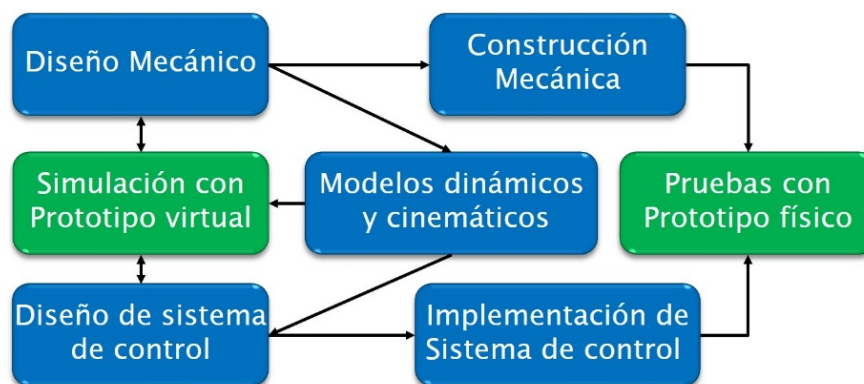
Diseño Mecánico

Construcción Mecánica

Simulación con Prototipo virtual

Modelos dinámicos y cinemáticos

Pruebas con Prototipo físico

Diseño de sistema de control

Implementación de Sistema de control